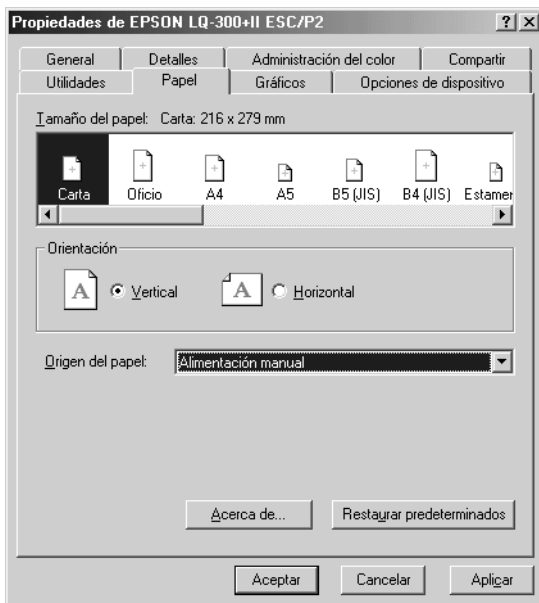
Propiedades de EPSON LQ-300+II ESC/P2 ? X

General | Detalles | Administración del color | Compartir
Utilidades | Papel | Gráficos | Opciones de dispositivo

Tamaño del papel: Carta: 216 x 279 mm

Carta | Oficio | A4 | A5 | B5 (JIS) | B4 (JIS) | Estamer

Orientación

A Vertical | A Horizontal

Origen del papel: Alimentación manual

Acerca de... | Restaurar predeterminados

Aceptar | Cancelar | Aplicar